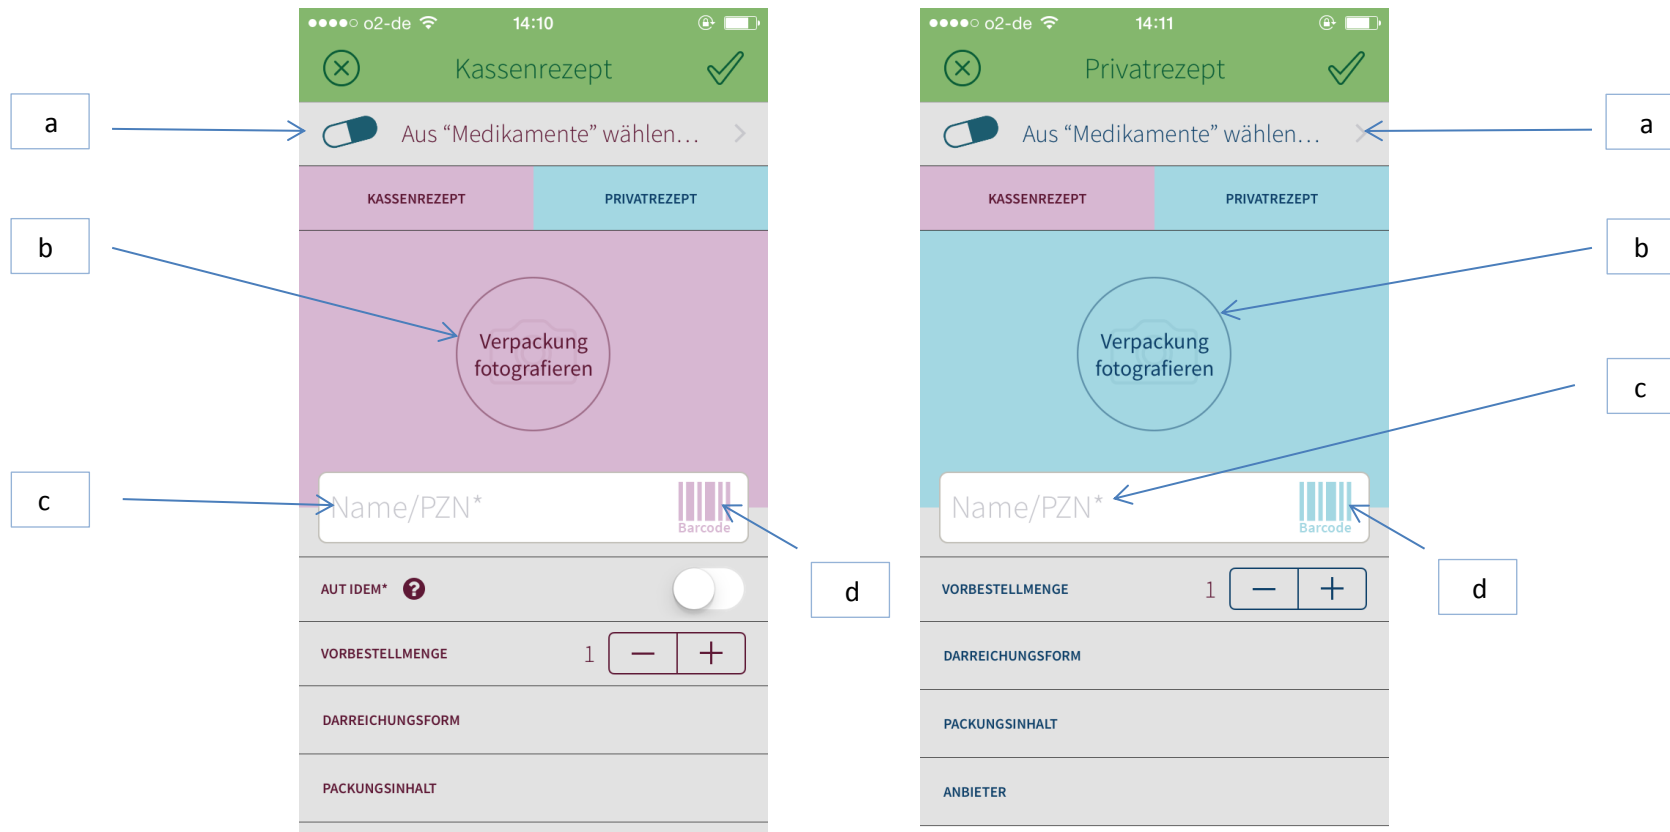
a

b

c

●●●●○ o2-de 14:10

Kassenrezept

Aus “Medikamente” wählen...

KASSENREZEPT

PRIVATREZEPT

Verpackung fotografieren

Name/PZN*

Barcode

AUT IDEM*

VORBESTELLMENGE 1 − +

DARREICHUNGSFORM

PACKUNGSINHALT

d

●●●●○ o2-de 14:11

Privatrezept

Aus “Medikamente” wählen...

KASSENREZEPT

PRIVATREZEPT

Verpackung fotografieren

Name/PZN*

Barcode

VORBESTELLMENGE 1 − +

DARREICHUNGSFORM

PACKUNGSINHALT

ANBIETER

a

b

c

d